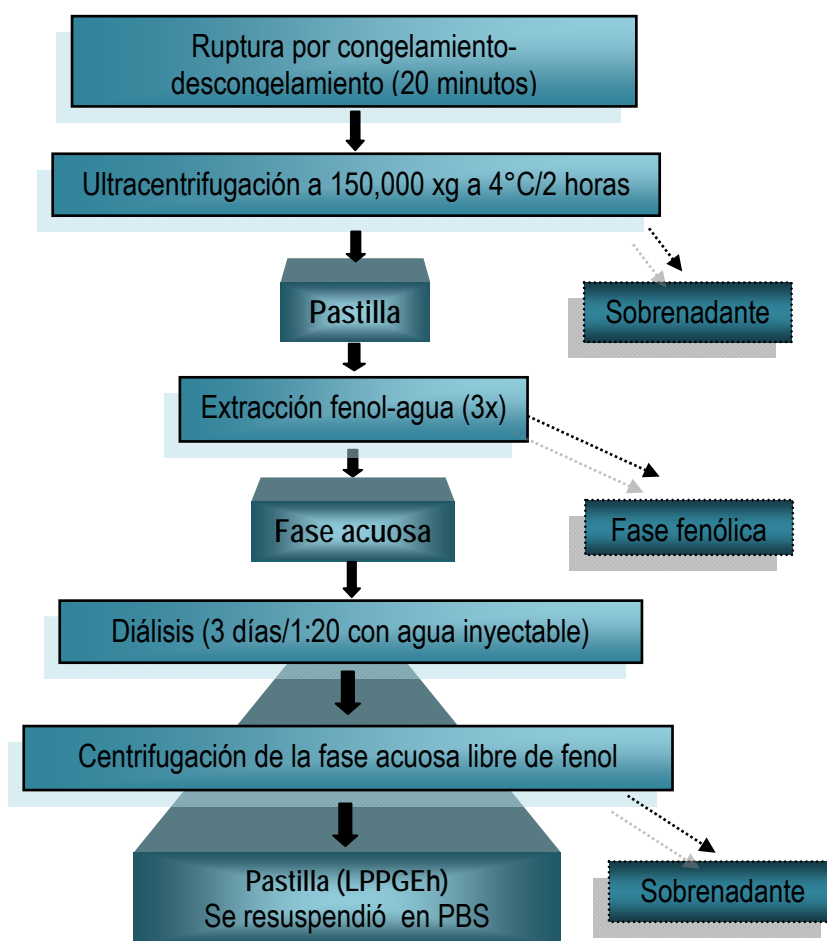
Ruptura por congelamiento-descongelamiento (20 minutos)

Ultracentrifugación a 150,000 xg a 4°C/2 horas

Pastilla

Sobrenadante

Extracción fenol-agua (3x)

Fase acuosa

Fase fenólica

Diálisis (3 días/1:20 con agua inyectable)

Centrifugación de la fase acuosa libre de fenol

Pastilla (LPPGEh)
Se resuspendió en PBS

Sobrenadante